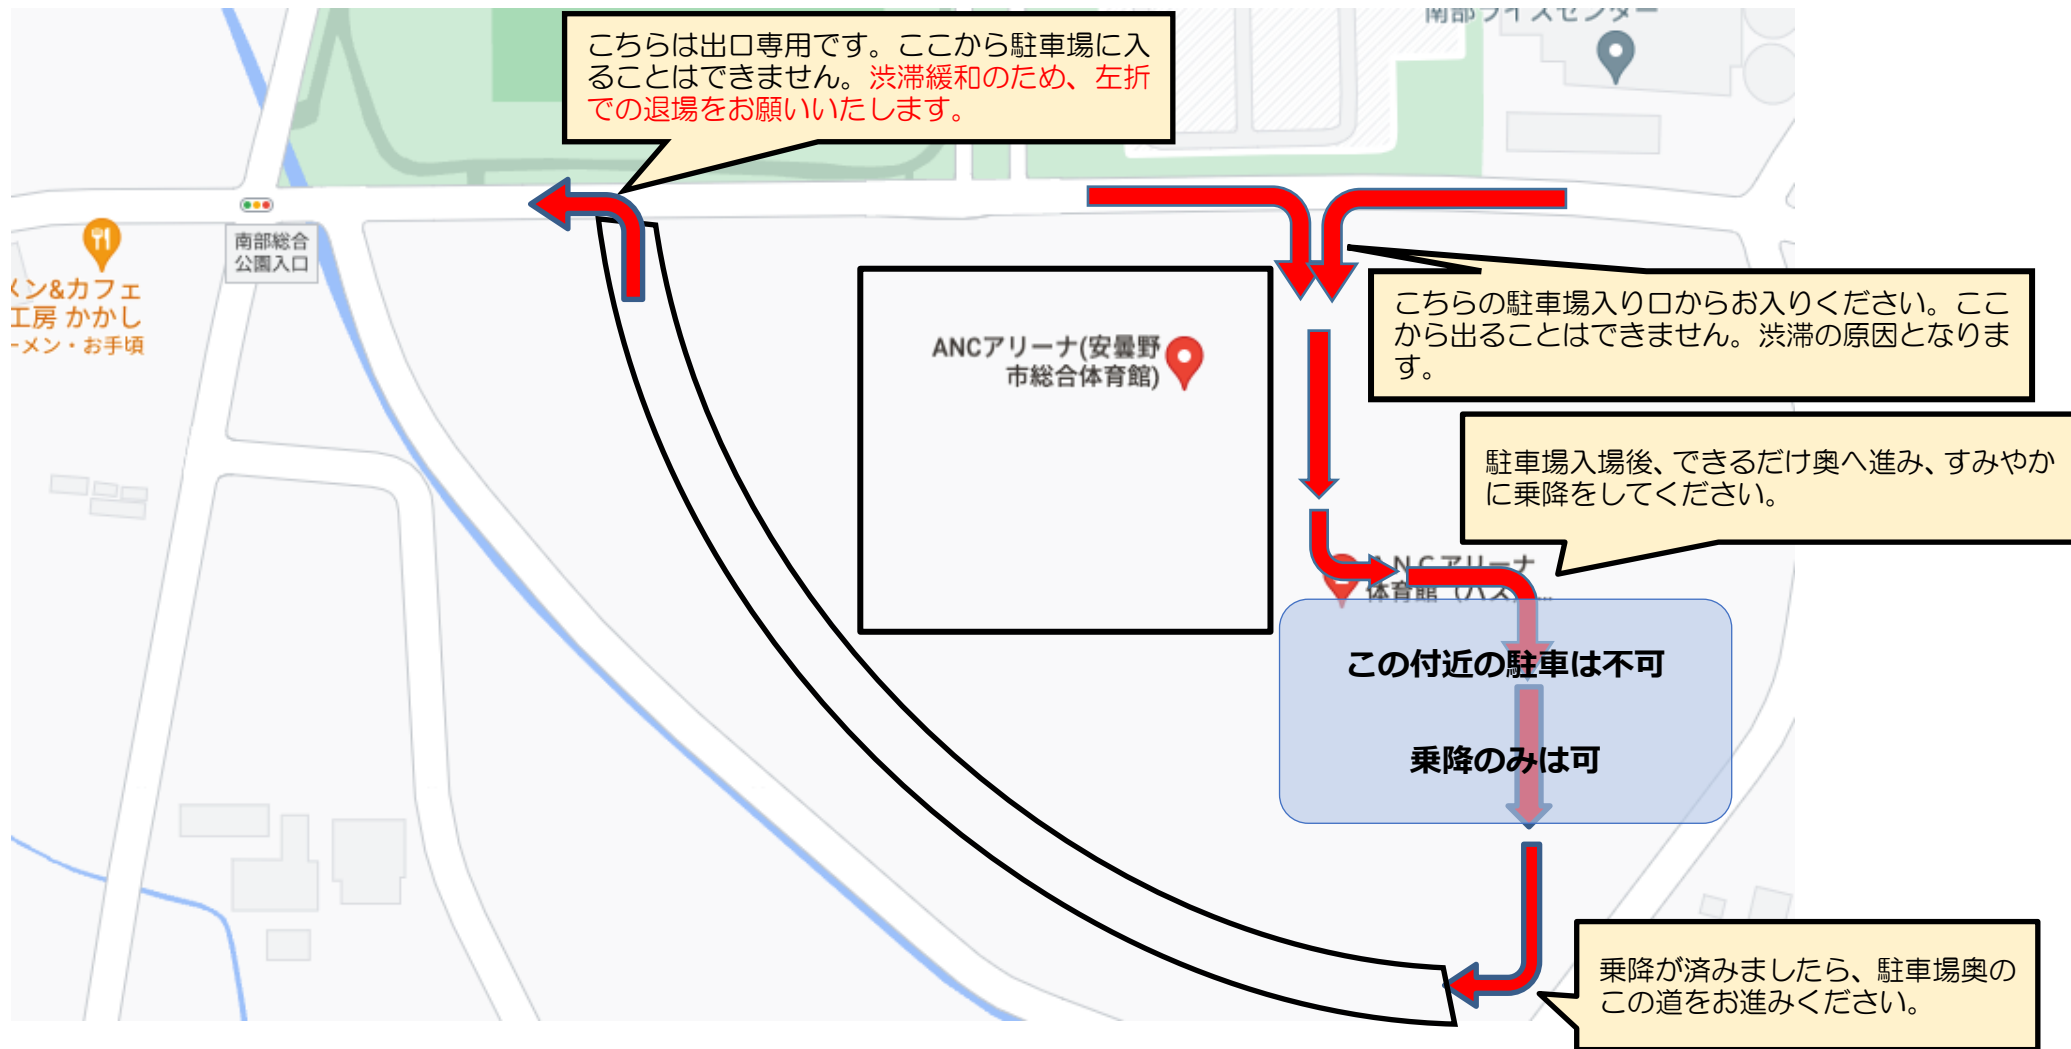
こちらは出口専用です。ここから駐車場に入ることはできません。渋滞緩和のため、左折での退場をお願いいたします。

南部総合公園入口

ン&カフェ
工房 かかし
-メン・お手頃

ANCアリーナ(安曇野市総合体育館)

こちらの駐車場入り口からお入りください。ここから出ることはできません。渋滞の原因となります。

駐車場入場後、できるだけ奥へ進み、すみやかに乗降をしてください。

ANCアリーナ
体育館（バス...

この付近の駐車は不可

乗降のみは可

乗降が済みましたら、駐車場奥のこの道をお進みください。